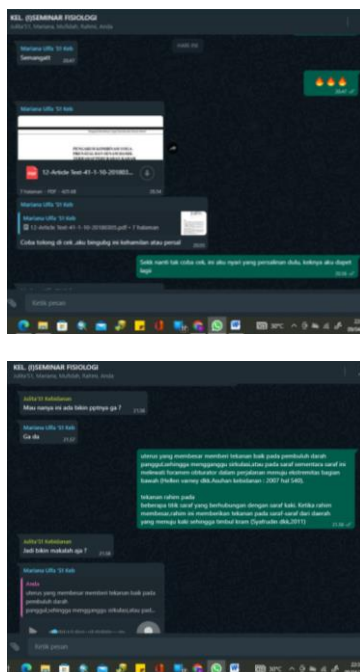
KEL. (I)SEMINAR FISIOLOGI
Julita'01, Mariana, Muhlidah, Rahmi, Anda

Mariana Ulfa 'SI Keb
Semangatt 20.47

HARI INI

🔥🔥🔥 20.47

Mariana Ulfa 'SI Keb

12-Article Text-41-1-10-2018803...
7 halaman · PDF · 423 kB 20.54

Mariana Ulfa 'SI Keb
12-Article Text-41-1-10-20180305.pdf • 7 halaman
Coba tolong di cek..aku bingubg ini kehamilan atau persal 20.55

Seblt nanti tak coba cek, ini aku nyari yang persalinan dulu, kalnya aku dapet lagi 20.56

Ketik pesan

KEL. (I)SEMINAR FISIOLOGI
Julita'01, Mariana, Muhlidah, Rahmi, Anda

Julita'01 Kebidanan
Mau nanya ini ada bikin pptnya ga ? 21.56

Mariana Ulfa 'SI Keb
Ga da 21.57

uterus yang membesar memberi tekanan baik pada pembuluh darah panggul,sehingga mengganggu sirkulasi,atau pada saraf sementara saraf ini melewati foramen obturator dalam perjalanan menuju ekstremitas bagian bawah (Hellen varney dkk.Asuhan kebidanan : 2007 hal 580).

tekanan rahim pada
beberapa titik saraf yang berhubungan dengan saraf kaki. Ketika rahim membesar,rahim ini memberikan tekanan pada saraf dari daerah yang menuju kaki sehingga timbul kram (Syafrudin dkk,2011) 21.58

Julita'01 Kebidanan
Jadi bikin makalah aja ? 21.58

Mariana Ulfa 'SI Keb
Anda
uterus yang membesar memberi tekanan baik pada pembuluh darah panggul,sehingga mengganggu sirkulasi,atau pad...

Ketik pesan